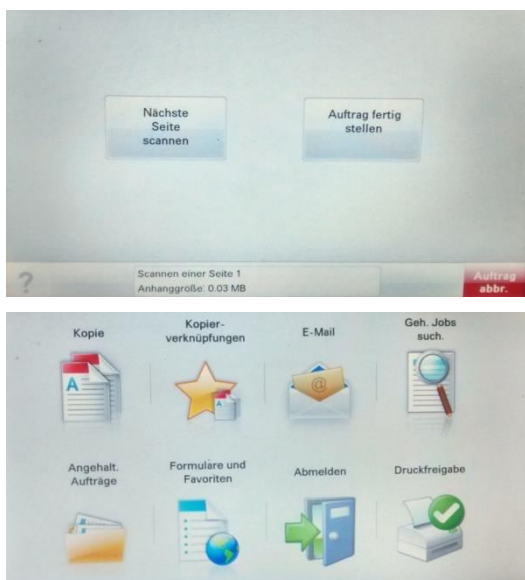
Nächste Seite scannen

Auftrag fertig stellen

?

Scannen einer Seite 1
Anhanggröße: 0.03 MB

Auftrag abbr.

Kopie

Kopierverknüpfungen

E-Mail

Geh. Jobs such.

Angehalt. Aufträge

Formulare und Favoriten

Abmelden

Druckfreigabe